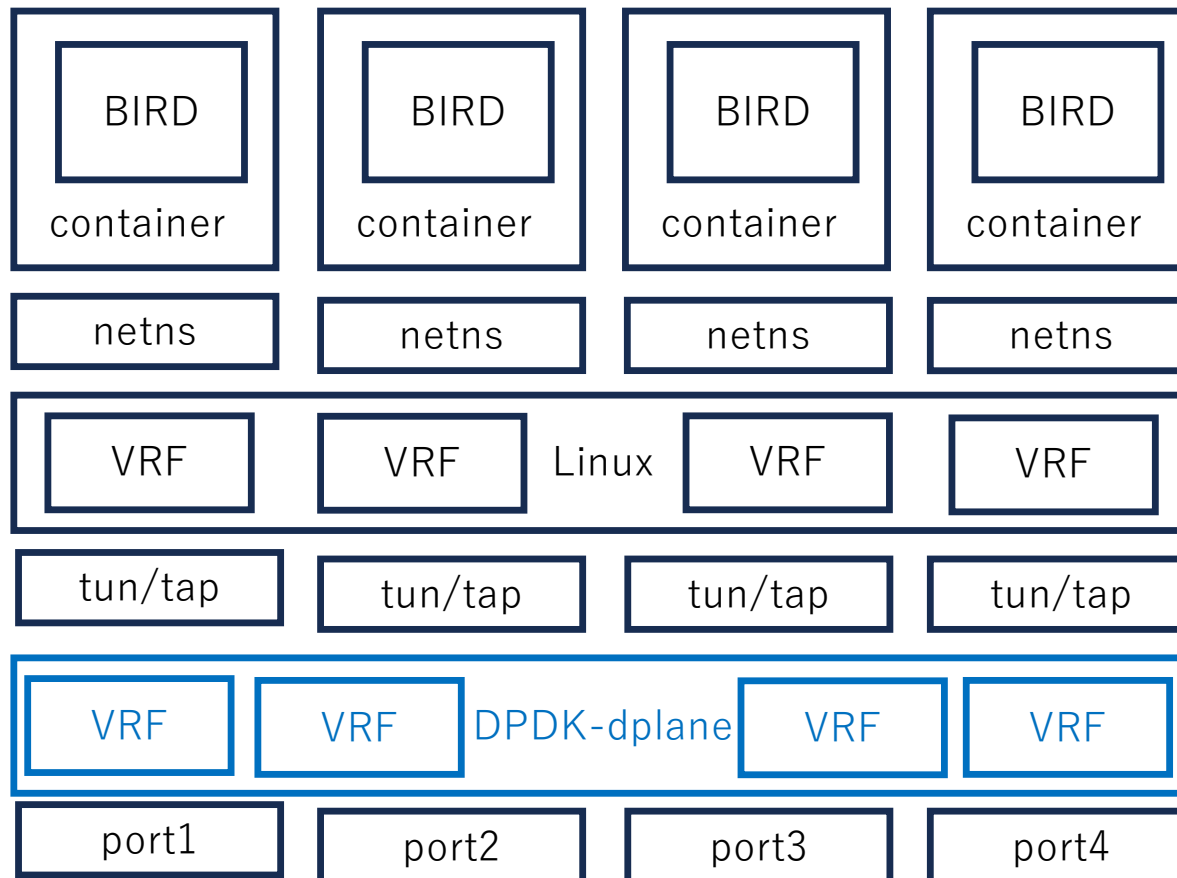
BIRD
container

BIRD
container

BIRD
container

BIRD
container

netns

netns

netns

netns

VRF

VRF

Linux

VRF

VRF

tun/tap

tun/tap

tun/tap

tun/tap

VRF

VRF

DPDK-dplane

VRF

VRF

port1

port2

port3

port4